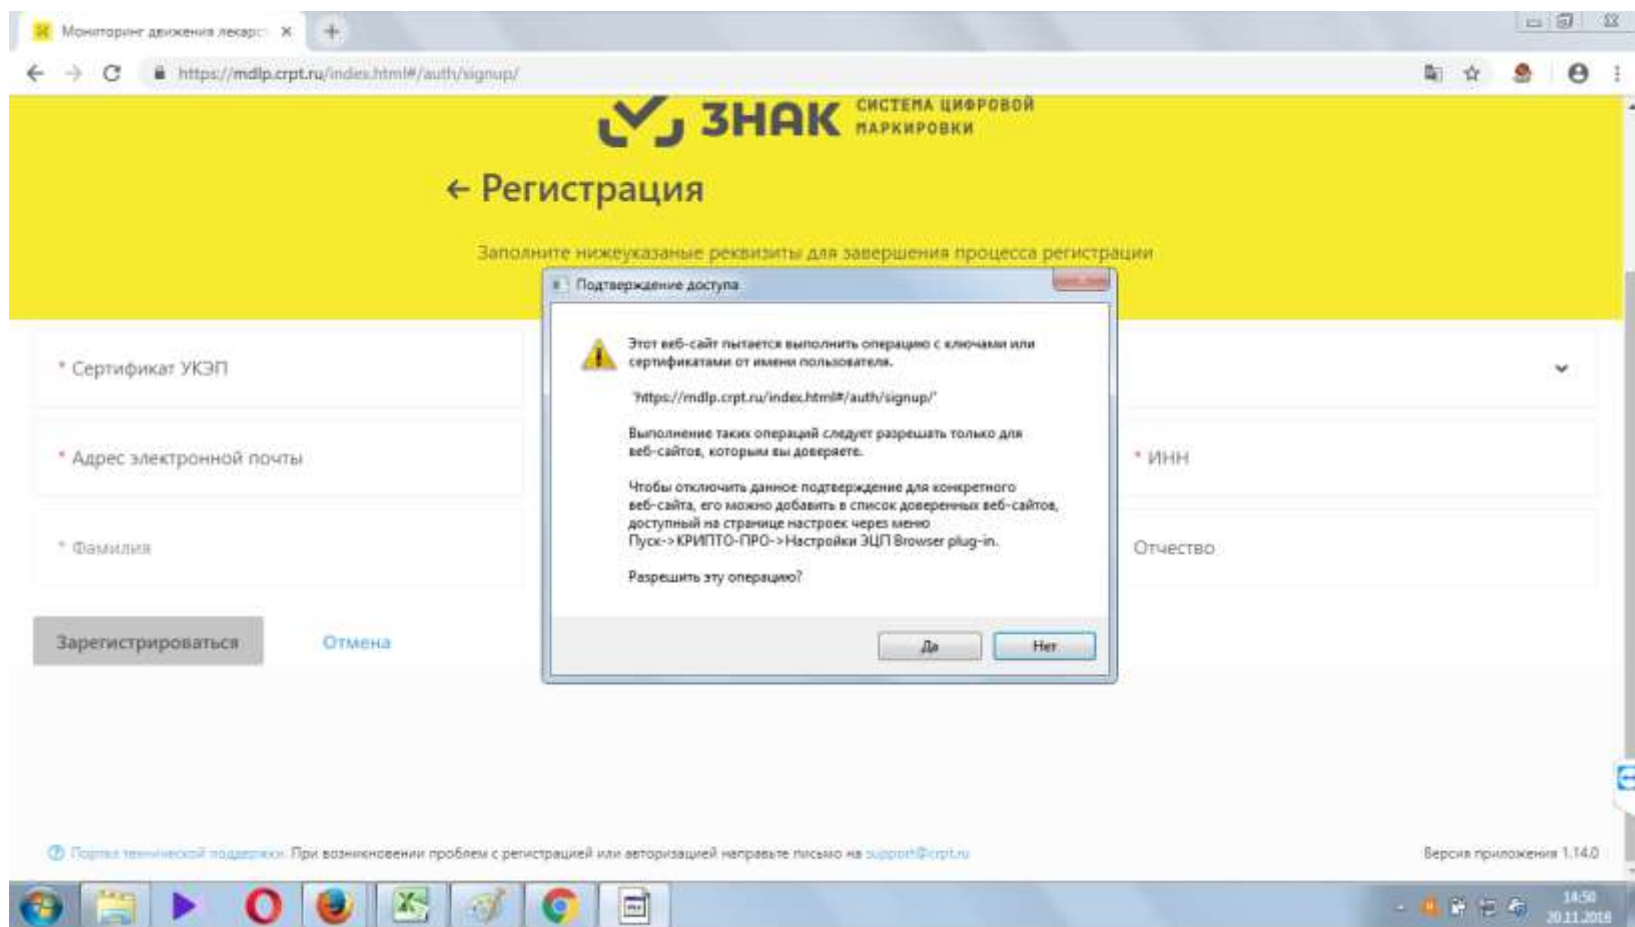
Мониторинг движения лекарс ×

https://mdlp.crpt.ru/index.html#/auth/signup/

ЗНАК СИСТЕМА ЦИФРОВОЙ МАРКИРОВКИ

← Регистрация

Заполните нижеуказаные реквизиты для завершения процесса регистрации

* Сертификат УКЭП

* Адрес электронной почты

* ИНН

* Фамилия

Отчество

Зарегистрироваться

Отмена

Подтверждение доступа

Этот веб-сайт пытается выполнить операцию с ключами или сертификатами от имени пользователя.

"https://mdlp.crpt.ru/index.html#/auth/signup/"

Выполнение таких операций следует разрешать только для веб-сайтов, которым вы доверяете.

Чтобы отключить данное подтверждение для конкретного веб-сайта, его можно добавить в список доверенных веб-сайтов, доступный на странице настроек через меню Пуск->КРИПТО-ПРО->Настройки ЭЦП Browser plug-in.

Разрешить эту операцию?

Да

Нет

Портал технической поддержки. При возникновении проблем с регистрацией или авторизацией направьте письмо на support@crpt.ru

Версия приложения 1.14.0

14:50
20.11.2018